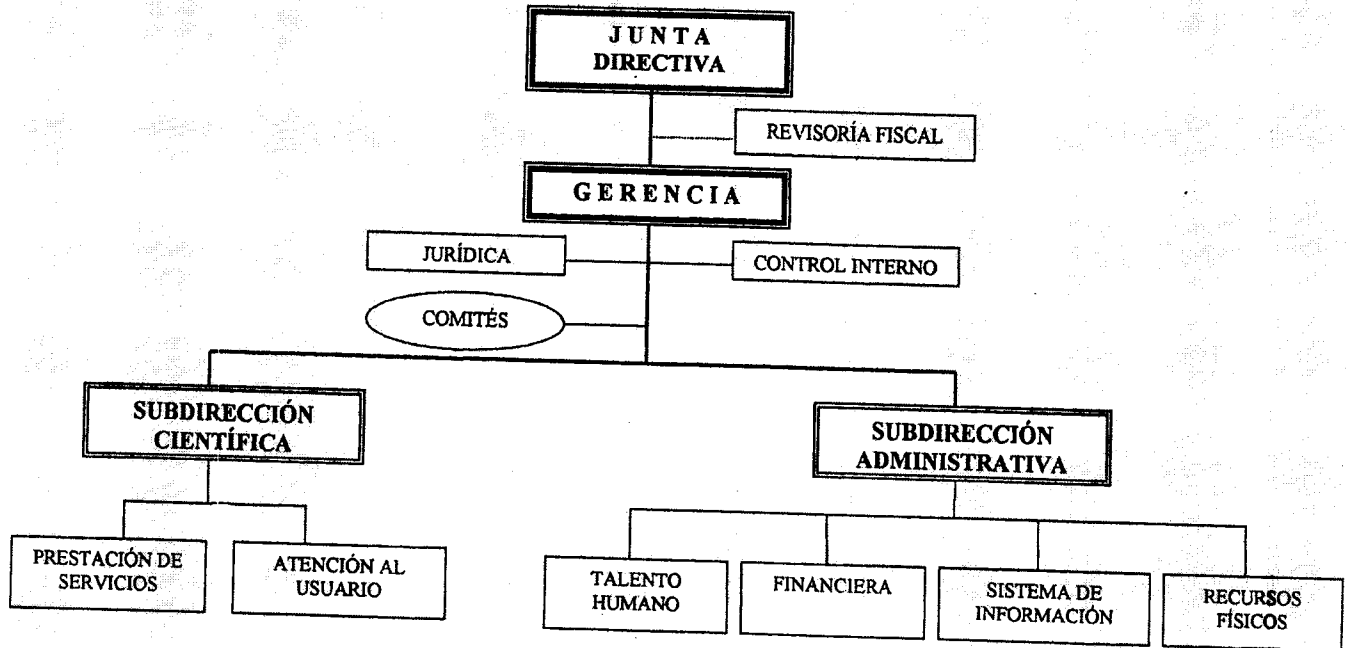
JUNTA DIRECTIVA

REVISORÍA FISCAL

GERENCIA

JURÍDICA

CONTROL INTERNO

COMITÉS

SUBDIRECCIÓN CIENTÍFICA

SUBDIRECCIÓN ADMINISTRATIVA

PRESTACIÓN DE SERVICIOS

ATENCIÓN AL USUARIO

TALENTO HUMANO

FINANCIERA

SISTEMA DE INFORMACIÓN

RECURSOS FÍSICOS